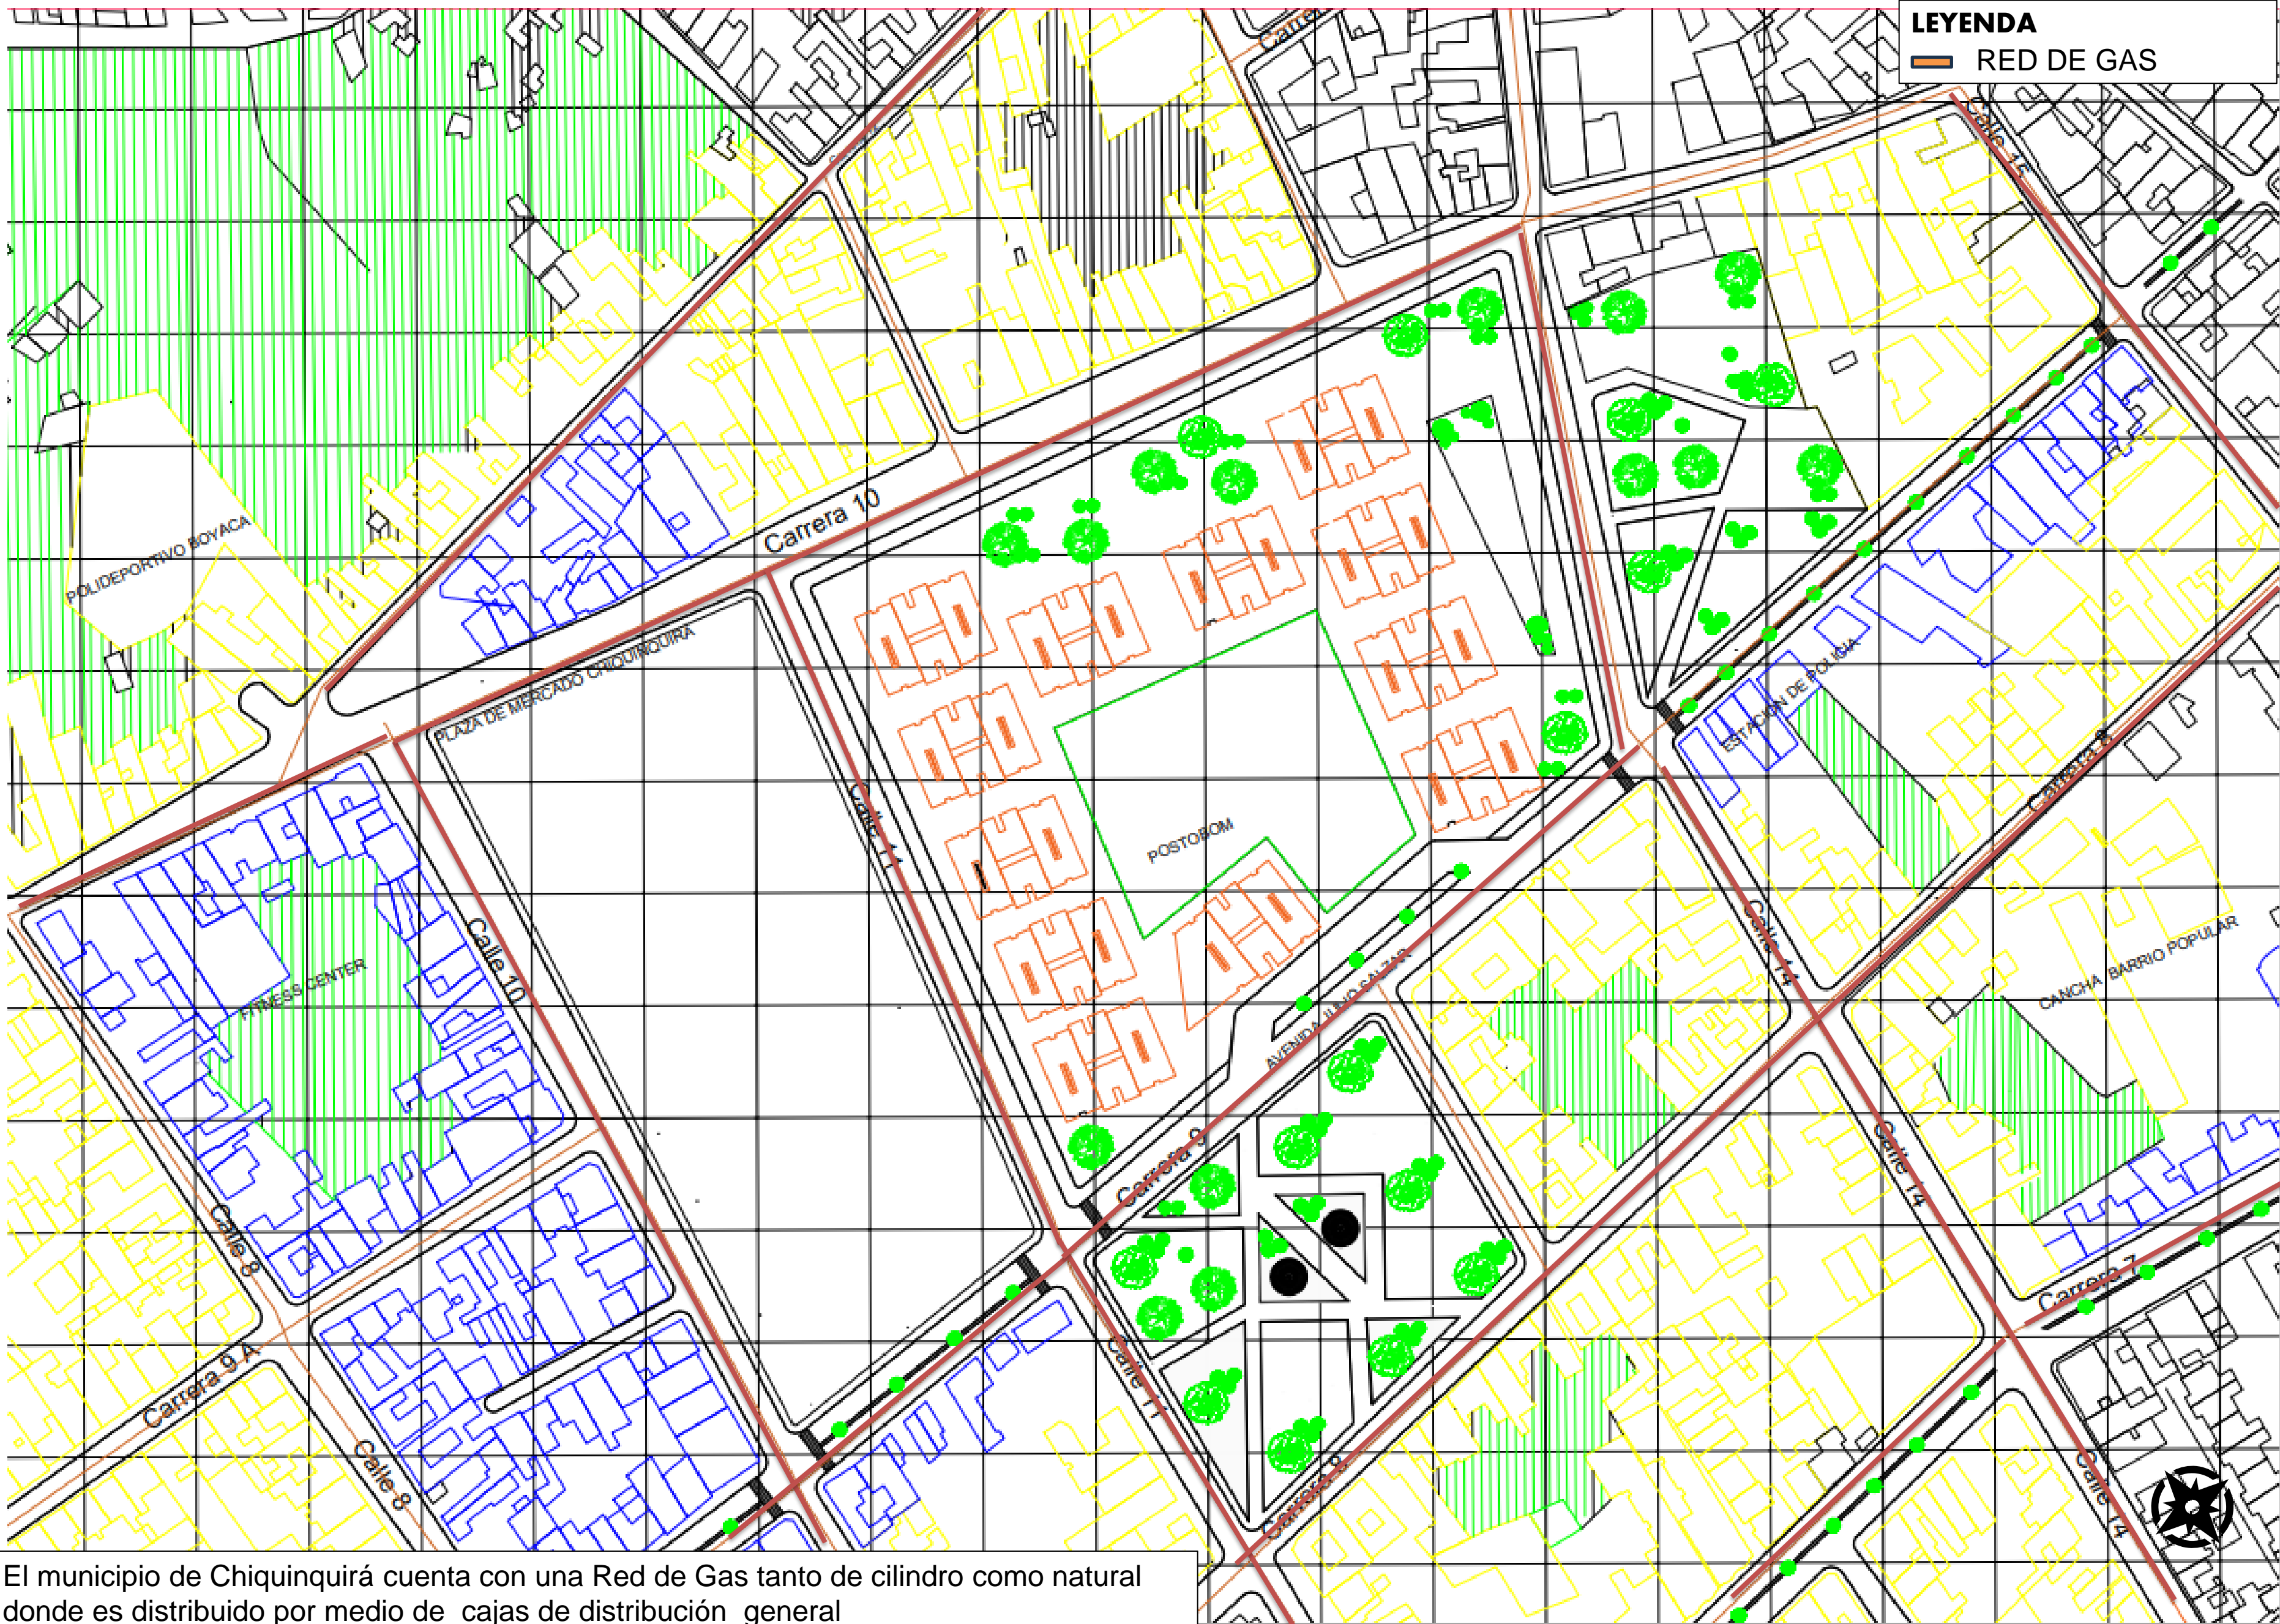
LEYENDA
RED DE GAS

Carrera 10
POLIDEPORTIVO BOYACA
PLAZA DE MERCADO CHIQUINQUIRA
Calle 11
POSTOBOM
ESTACION DE POLICIA
Carrera 8
Calle 14
CANCHA BARRIO POPULAR
Calle 10
FITNESS CENTER
AVENIDA JULIO SALAZAR
Carrera 9
Calle 8
Carrera 9 A
Calle 8
Calle 11
Carrera 8
Calle 14
Carrera 7
Calle 14
Carre
Calle 15

El municipio de Chiquinquirá cuenta con una Red de Gas tanto de cilindro como natural donde es distribuido por medio de cajas de distribución general